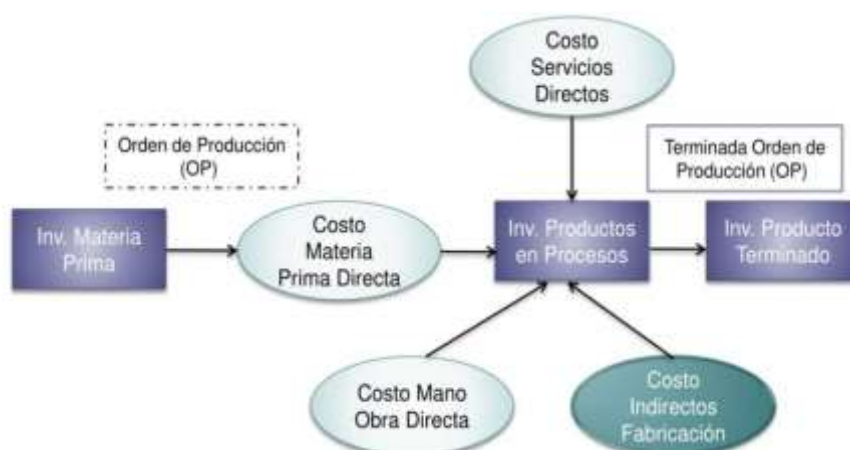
Costo Servicios Directos

Orden de Producción (OP)

Terminada Orden de Producción (OP)

Inv. Materia Prima

Costo Materia Prima Directa

Inv. Productos en Procesos

Inv. Producto Terminado

Costo Mano Obra Directa

Costo Indirectos Fabricación